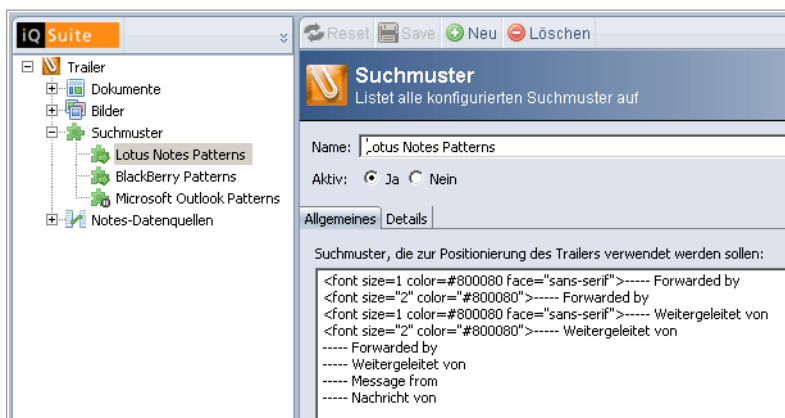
iQ Suite

Trailer
Dokumente
Bilder
Suchmuster
Lotus Notes Patterns
BlackBerry Patterns
Microsoft Outlook Patterns
Notes-Datenquellen

Reset Save Neu Löschen

Suchmuster
Listet alle konfigurierten Suchmuster auf

Name: Lotus Notes Patterns
Aktiv: Ja Nein

Allgemeines Details

Suchmuster, die zur Positionierung des Trailers verwendet werden sollen:

<font size=1 color=#800080 face="sans-serif">----- Forwarded by
<font size="2" color="#800080">----- Forwarded by
<font size=1 color=#800080 face="sans-serif">----- Weitergeleitet von
<font size="2" color="#800080">----- Weitergeleitet von
----- Forwarded by
----- Weitergeleitet von
----- Message from
----- Nachricht von